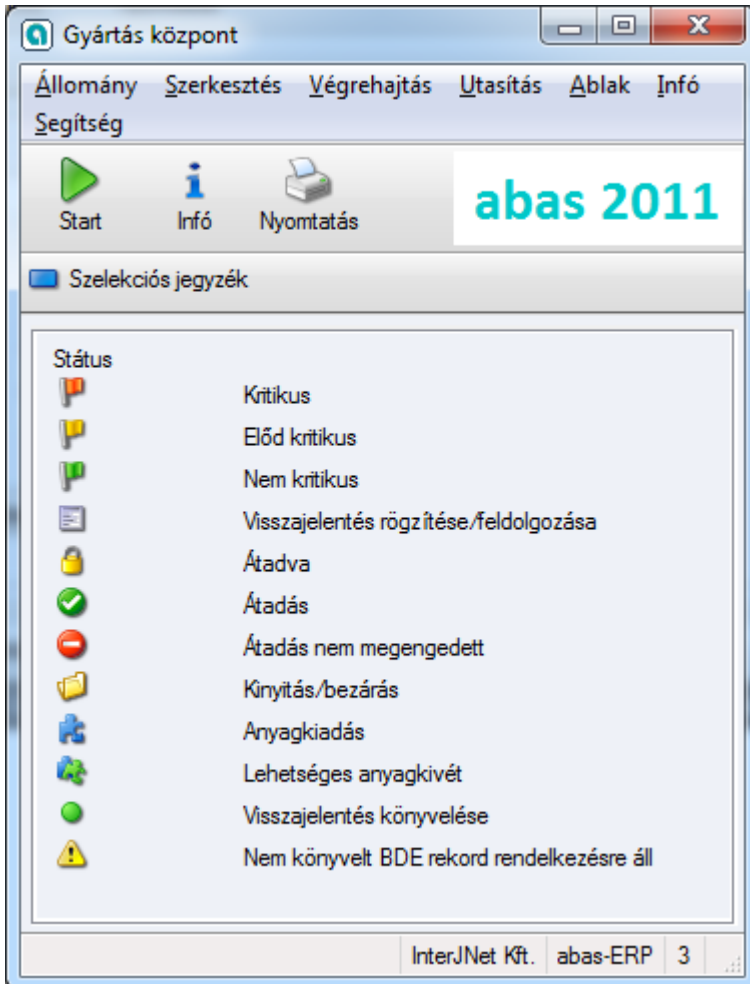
Gyártás központ

Állomány Szerkesztés Végrehajtás Utasítás Ablak Infó Segítség

Start Infó Nyomtatás

abas 2011

Szelekciós jegyzék

Státus
Kritikus
Előd kritikus
Nem kritikus
Visszajelentés rögzítése/feldolgozása
Átadva
Átadás
Átadás nem megengedett
Kinyitás/bezárás
Anyagkiadás
Lehetséges anyagkivét
Visszajelentés könyvelése
Nem könyvelt BDE rekord rendelkezésre áll

InterJNet Kft. abas-ERP 3